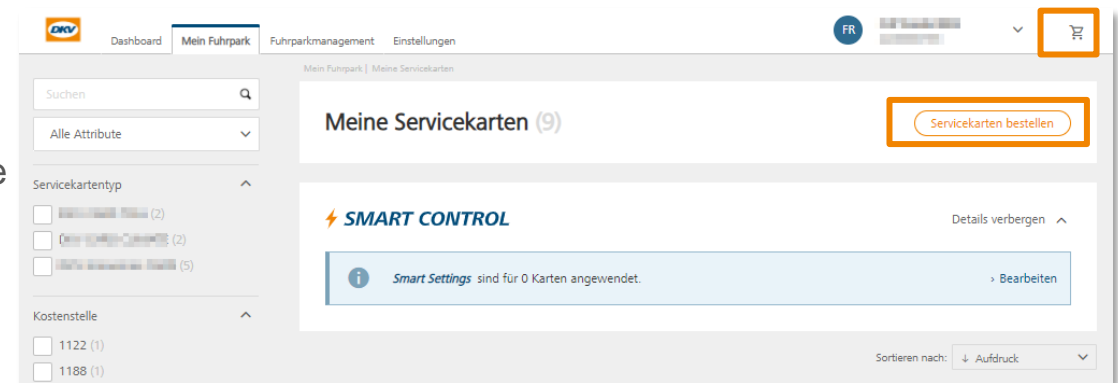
DKV

Dashboard Mein Fuhrpark Fuhrparkmanagement Einstellungen

FR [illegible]

Mein Fuhrpark | Meine Servicekarten

Suchen

Alle Attribute

Servicekartentyp

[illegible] (2)

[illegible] (2)

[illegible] (5)

Kostenstelle

1122 (1)

1188 (1)

Meine Servicekarten (9)

Servicekarten bestellen

SMART CONTROL

Details verbergen

Smart Settings sind für 0 Karten angewendet.

› Bearbeiten

Sortieren nach: ↓ Aufdruck